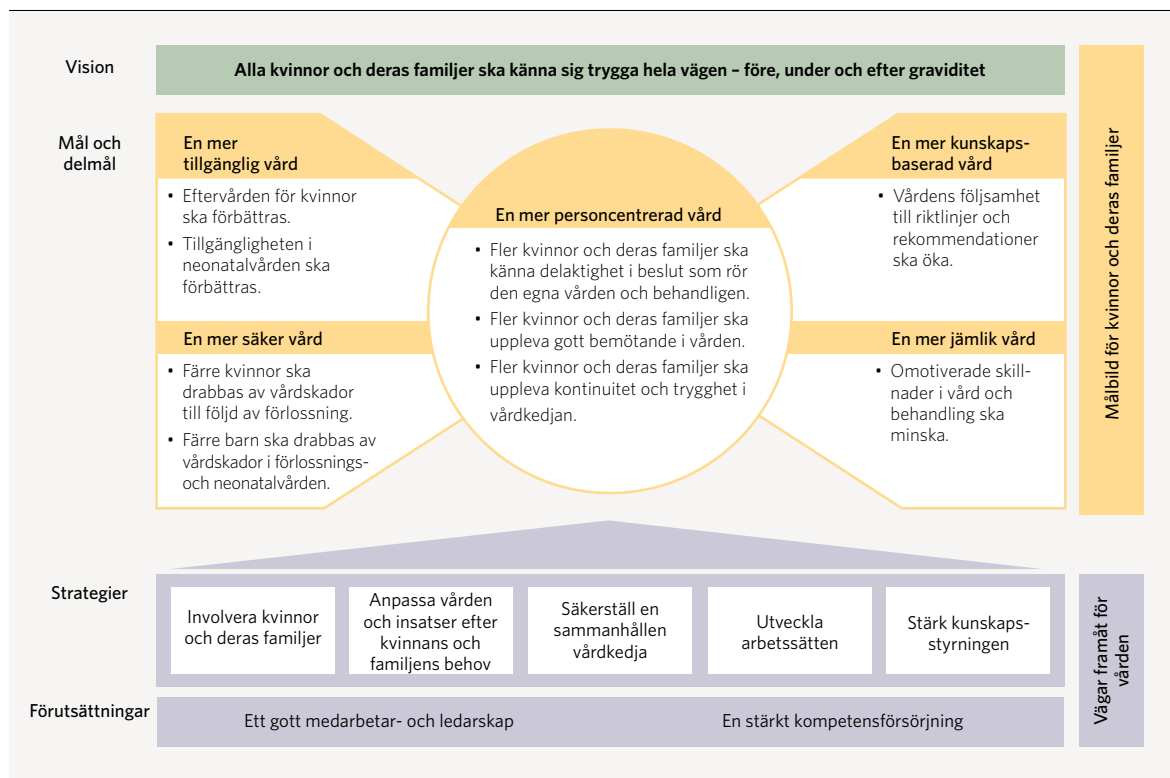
Vision

Alla kvinnor och deras familjer ska känna sig trygga hela vägen – före, under och efter graviditet

Mål och delmål

En mer tillgänglig vård

• Eftervården för kvinnor ska förbättras.
• Tillgängligheten i neonatalvården ska förbättras.

En mer säker vård

• Färre kvinnor ska drabbas av vårdskador till följd av förlossning.
• Färre barn ska drabbas av vårdskador i förlossnings- och neonatalvården.

En mer personcentrerad vård

• Fler kvinnor och deras familjer ska känna delaktighet i beslut som rör den egna vården och behandligen.
• Fler kvinnor och deras familjer ska uppleva gott bemötande i vården.
• Fler kvinnor och deras familjer ska uppleva kontinuitet och trygghet i vårdkedjan.

En mer kunskapsbaserad vård

• Vårdens följsamhet till riktlinjer och rekommendationer ska öka.

En mer jämlik vård

• Omotiverade skillnader i vård och behandling ska minska.

Målbild för kvinnor och deras familjer

Strategier

Involvera kvinnor och deras familjer

Anpassa vården och insatser efter kvinnans och familjens behov

Säkerställ en sammanhållen vårdkedja

Utveckla arbetssätten

Stärk kunskapsstyrningen

Förutsättningar

Ett gott medarbetar- och ledarskap

En stärkt kompetensförsörjning

Vägar framåt för vården